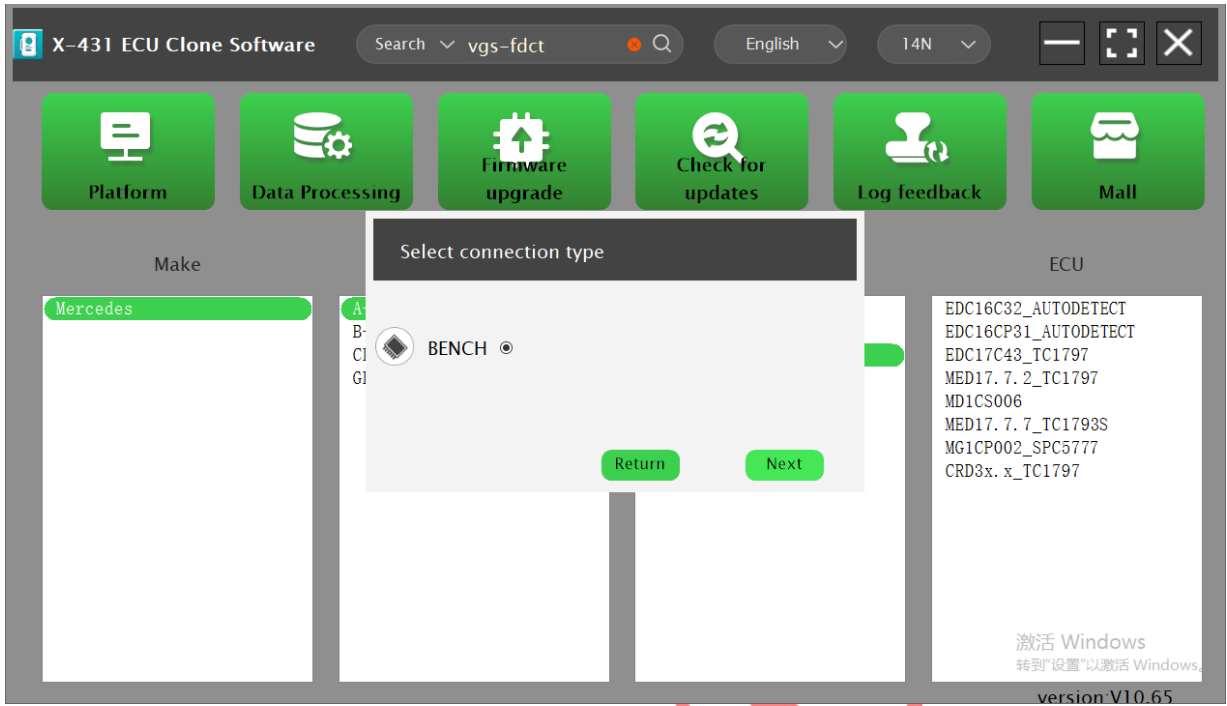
X-431 ECU Clone Software

Search vgs-fdct

English

14N

Platform

Data Processing

Firmware upgrade

Check for updates

Log feedback

Mall

Make

ECU

Mercedes

A-
B-
Cl
Gl

Select connection type

BENCH

Return

Next

EDC16C32_AUTODETECT
EDC16CP31_AUTODETECT
EDC17C43_TC1797
MED17.7.2_TC1797
MD1CS006
MED17.7.7_TC1793S
MG1CP002_SPC5777
CRD3x.x_TC1797

激活 Windows
转到"设置"以激活 Windows。

version:V10.65